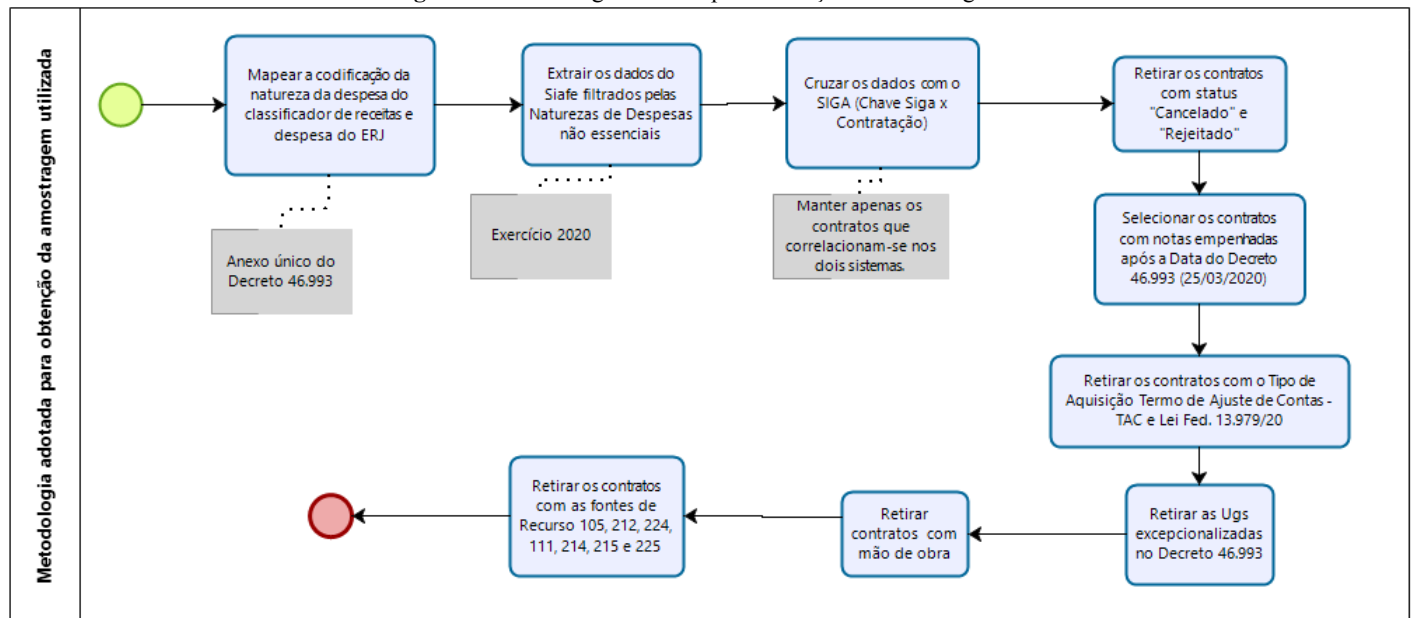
Metodologia adotada para obtenção da amostragem utilizada

Mapear a codificação da natureza da despesa do classificador de receitas e despesa do ERJ

Anexo único do Decreto 46.993

Extrair os dados do Siafe filtrados pelas Naturezas de Despesas não essenciais

Exercício 2020

Cruzar os dados com o SIGA (Chave Siga x Contratação)

Manter apenas os contratos que correlacionam-se nos dois sistemas.

Retirar os contratos com status "Cancelado" e "Rejeitado"

Selecionar os contratos com notas empenhadas após a Data do Decreto 46.993 (25/03/2020)

Retirar os contratos com o Tipo de Aquisição Termo de Ajuste de Contas - TAC e Lei Fed. 13.979/20

Retirar as Ugs excepcionalizadas no Decreto 46.993

Retirar contratos com mão de obra

Retirar os contratos com as fontes de Recurso 105, 212, 224, 111, 214, 215 e 225